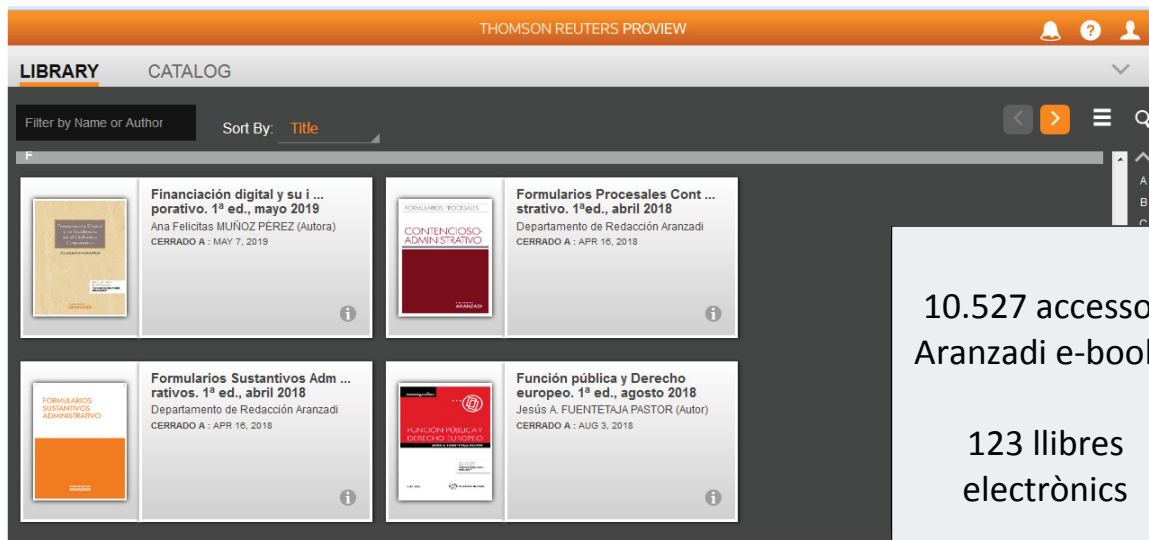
THOMSON REUTERS PROVIEW

LIBRARY CATALOG

Filter by Name or Author

Sort By: Title

F

A
B
C

Financiación digital y su i ... porativo. 1ª ed., mayo 2019
Ana Felicitas MUÑOZ PÉREZ (Autora)
CERRADO A : MAY 7, 2019

Formularios Procesales Cont ... strativo. 1ªed., abril 2018
Departamento de Redacción Aranzadi
CERRADO A : APR 16, 2018

FORMULARIOS PROCESALES
CONTENCIOSO-ADMINISTRATIVO
ARANZADI

Formularios Sustantivos Adm ... rativos. 1ª ed., abril 2018
Departamento de Redacción Aranzadi
CERRADO A : APR 16, 2018

FORMULARIOS SUSTANTIVOS ADMINISTRATIVO
ARANZADI

Función pública y Derecho europeo. 1ª ed., agosto 2018
Jesús A. FUENTETAJA PASTOR (Autor)
CERRADO A : AUG 3, 2018

FUNCIÓN PÚBLICA Y DERECHO EUROPEO

10.527 accesso
Aranzadi e-bool

123 llibres electrònics